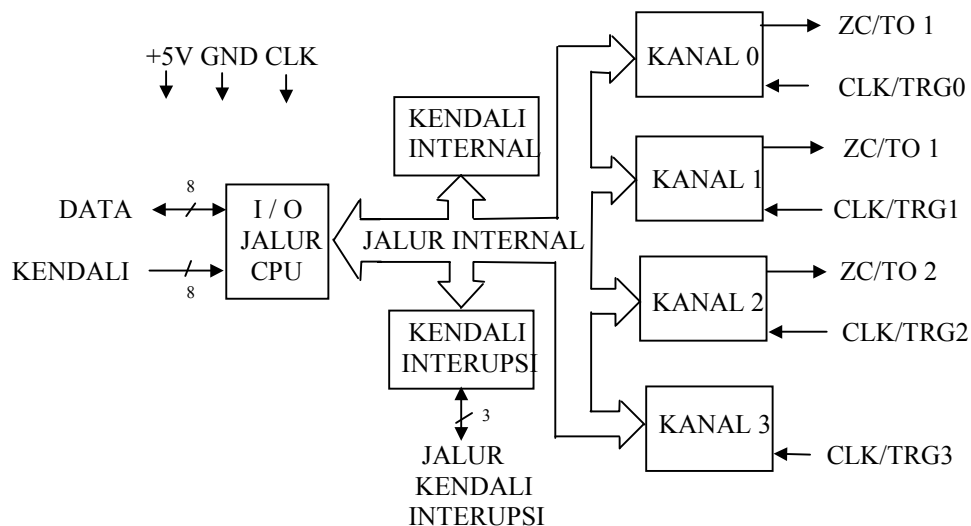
+5V GND CLK

KENDALI INTERNAL

KANAL 0

ZC/TO 1

CLK/TRG0

KANAL 1

ZC/TO 1

CLK/TRG1

8

DATA

I / O JALUR CPU

JALUR INTERNAL

KENDALI

8

KANAL 2

ZC/TO 2

CLK/TRG2

KENDALI INTERUPSI

3

KANAL 3

CLK/TRG3

JALUR KENDALI INTERUPSI